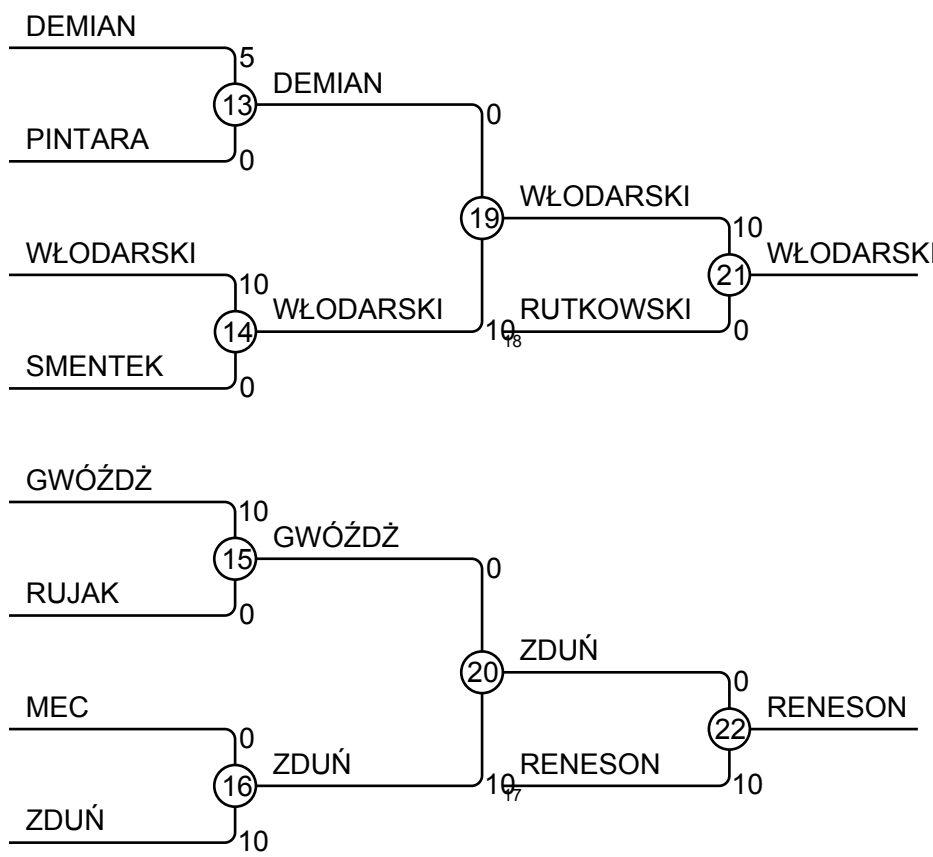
DEMIAN
5
13
DEMIAN
0
PINTARA
0
19
WŁODARSKI
10
WŁODARSKI
WŁODARSKI
10
21
WŁODARSKI
RUTKOWSKI
0
14
10
18
SMENTEK
0

GWÓŹDŹ
10
GWÓŹDŹ
15
0
RUJAK
0
ZDUŃ
20
0
RENESON
MEC
0
22
ZDUŃ
RENESON
16
10
17
10
ZDUŃ
10